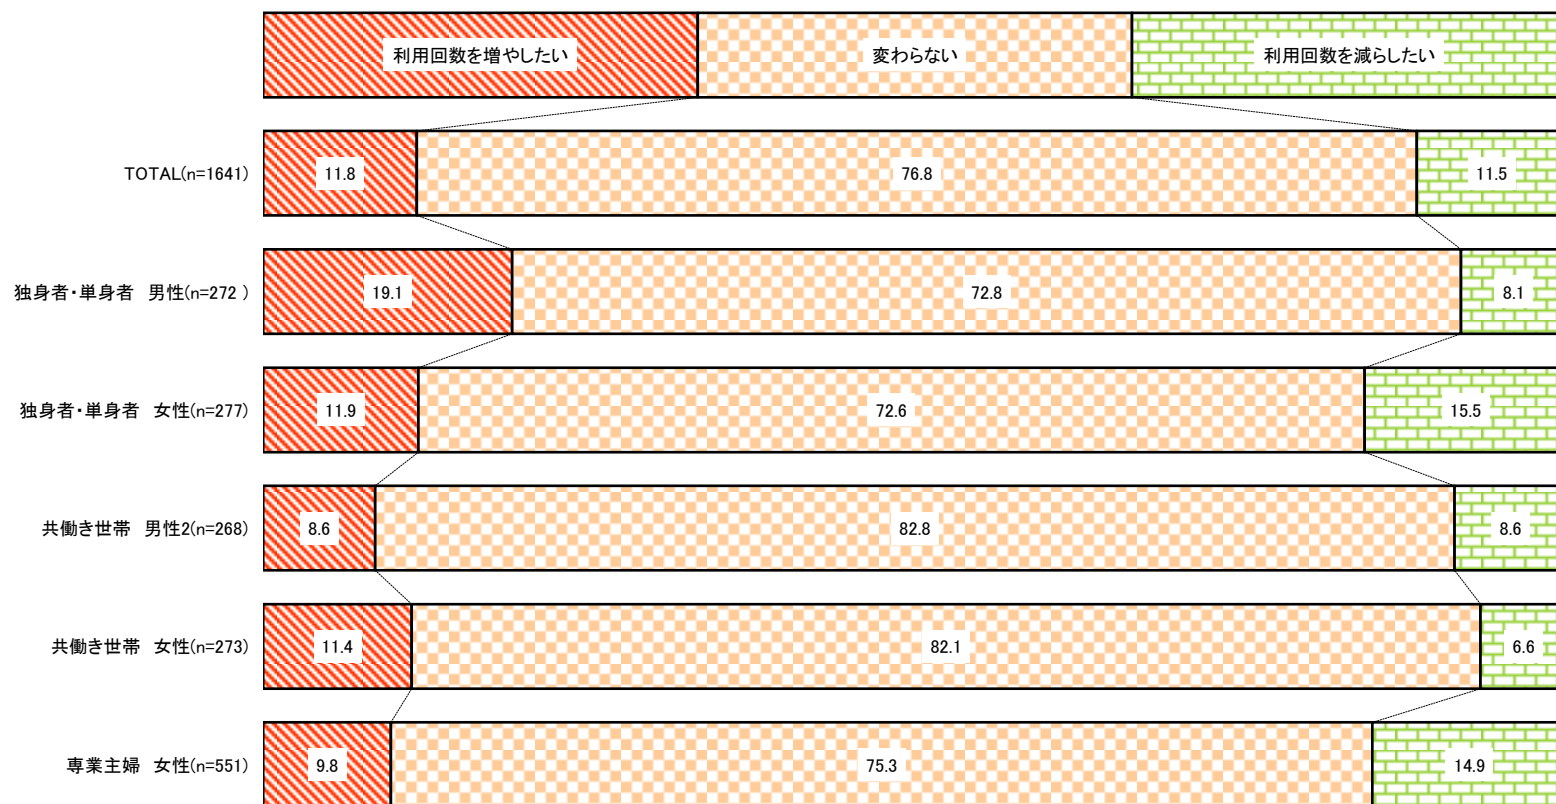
利用回数を増やしたい
変わらない
利用回数を減らしたい

TOTAL(n=1641)
11.8
76.8
11.5

独身者・単身者　男性(n=272 )
19.1
72.8
8.1

独身者・単身者　女性(n=277)
11.9
72.6
15.5

共働き世帯　男性2(n=268)
8.6
82.8
8.6

共働き世帯　女性(n=273)
11.4
82.1
6.6

専業主婦　女性(n=551)
9.8
75.3
14.9